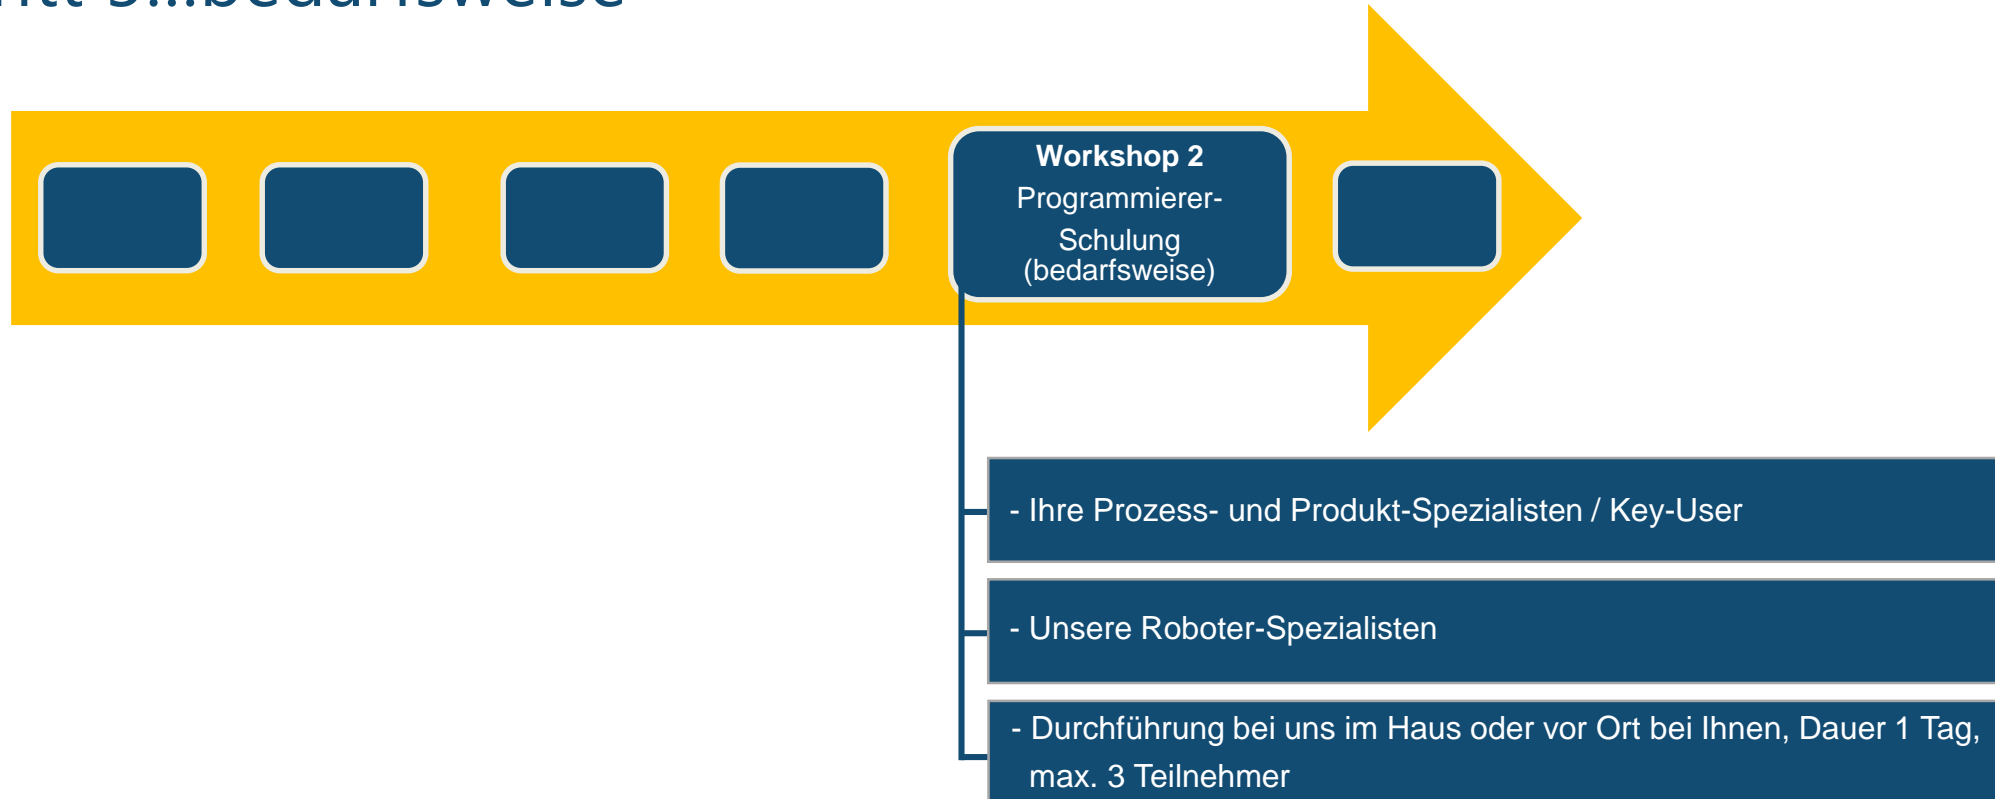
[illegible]...bedarfsweise

**Workshop 2**
Programmierer-Schulung (bedarfsweise)

- Ihre Prozess- und Produkt-Spezialisten / Key-User

- Unsere Roboter-Spezialisten

- Durchführung bei uns im Haus oder vor Ort bei Ihnen, Dauer 1 Tag, max. 3 Teilnehmer